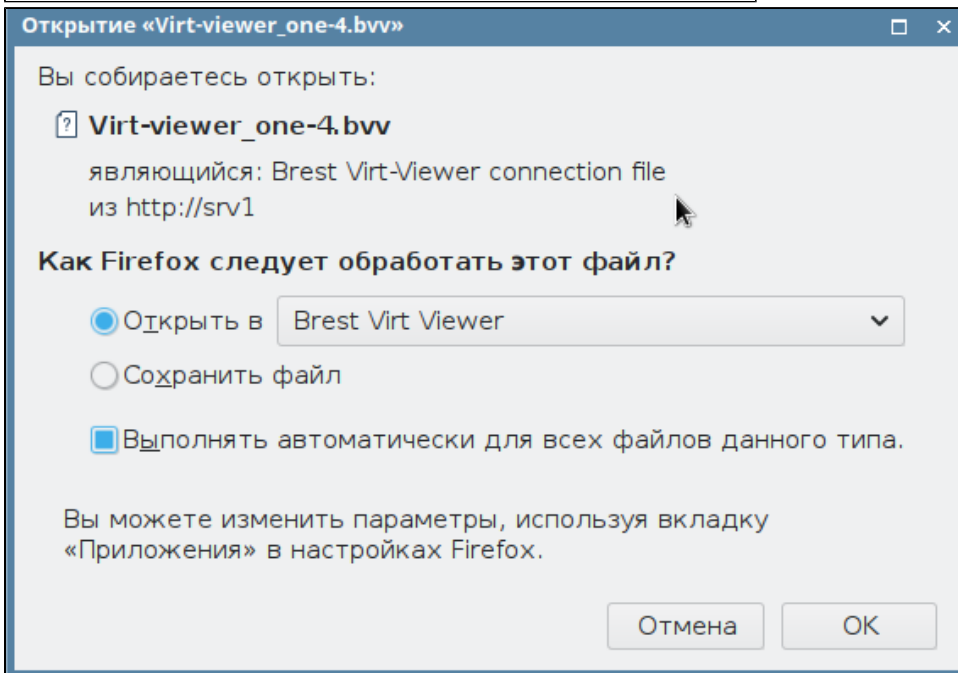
Открытие «Virt-viewer_one-4.bvv»

Вы собираетесь открыть:

Virt-viewer_one-4.bvv

являющийся: Brest Virt-Viewer connection file
из http://srv1

Как Firefox следует обработать этот файл?

Открыть в Brest Virt Viewer

Сохранить файл

Выполнять автоматически для всех файлов данного типа.

Вы можете изменить параметры, используя вкладку «Приложения» в настройках Firefox.

Отмена OK